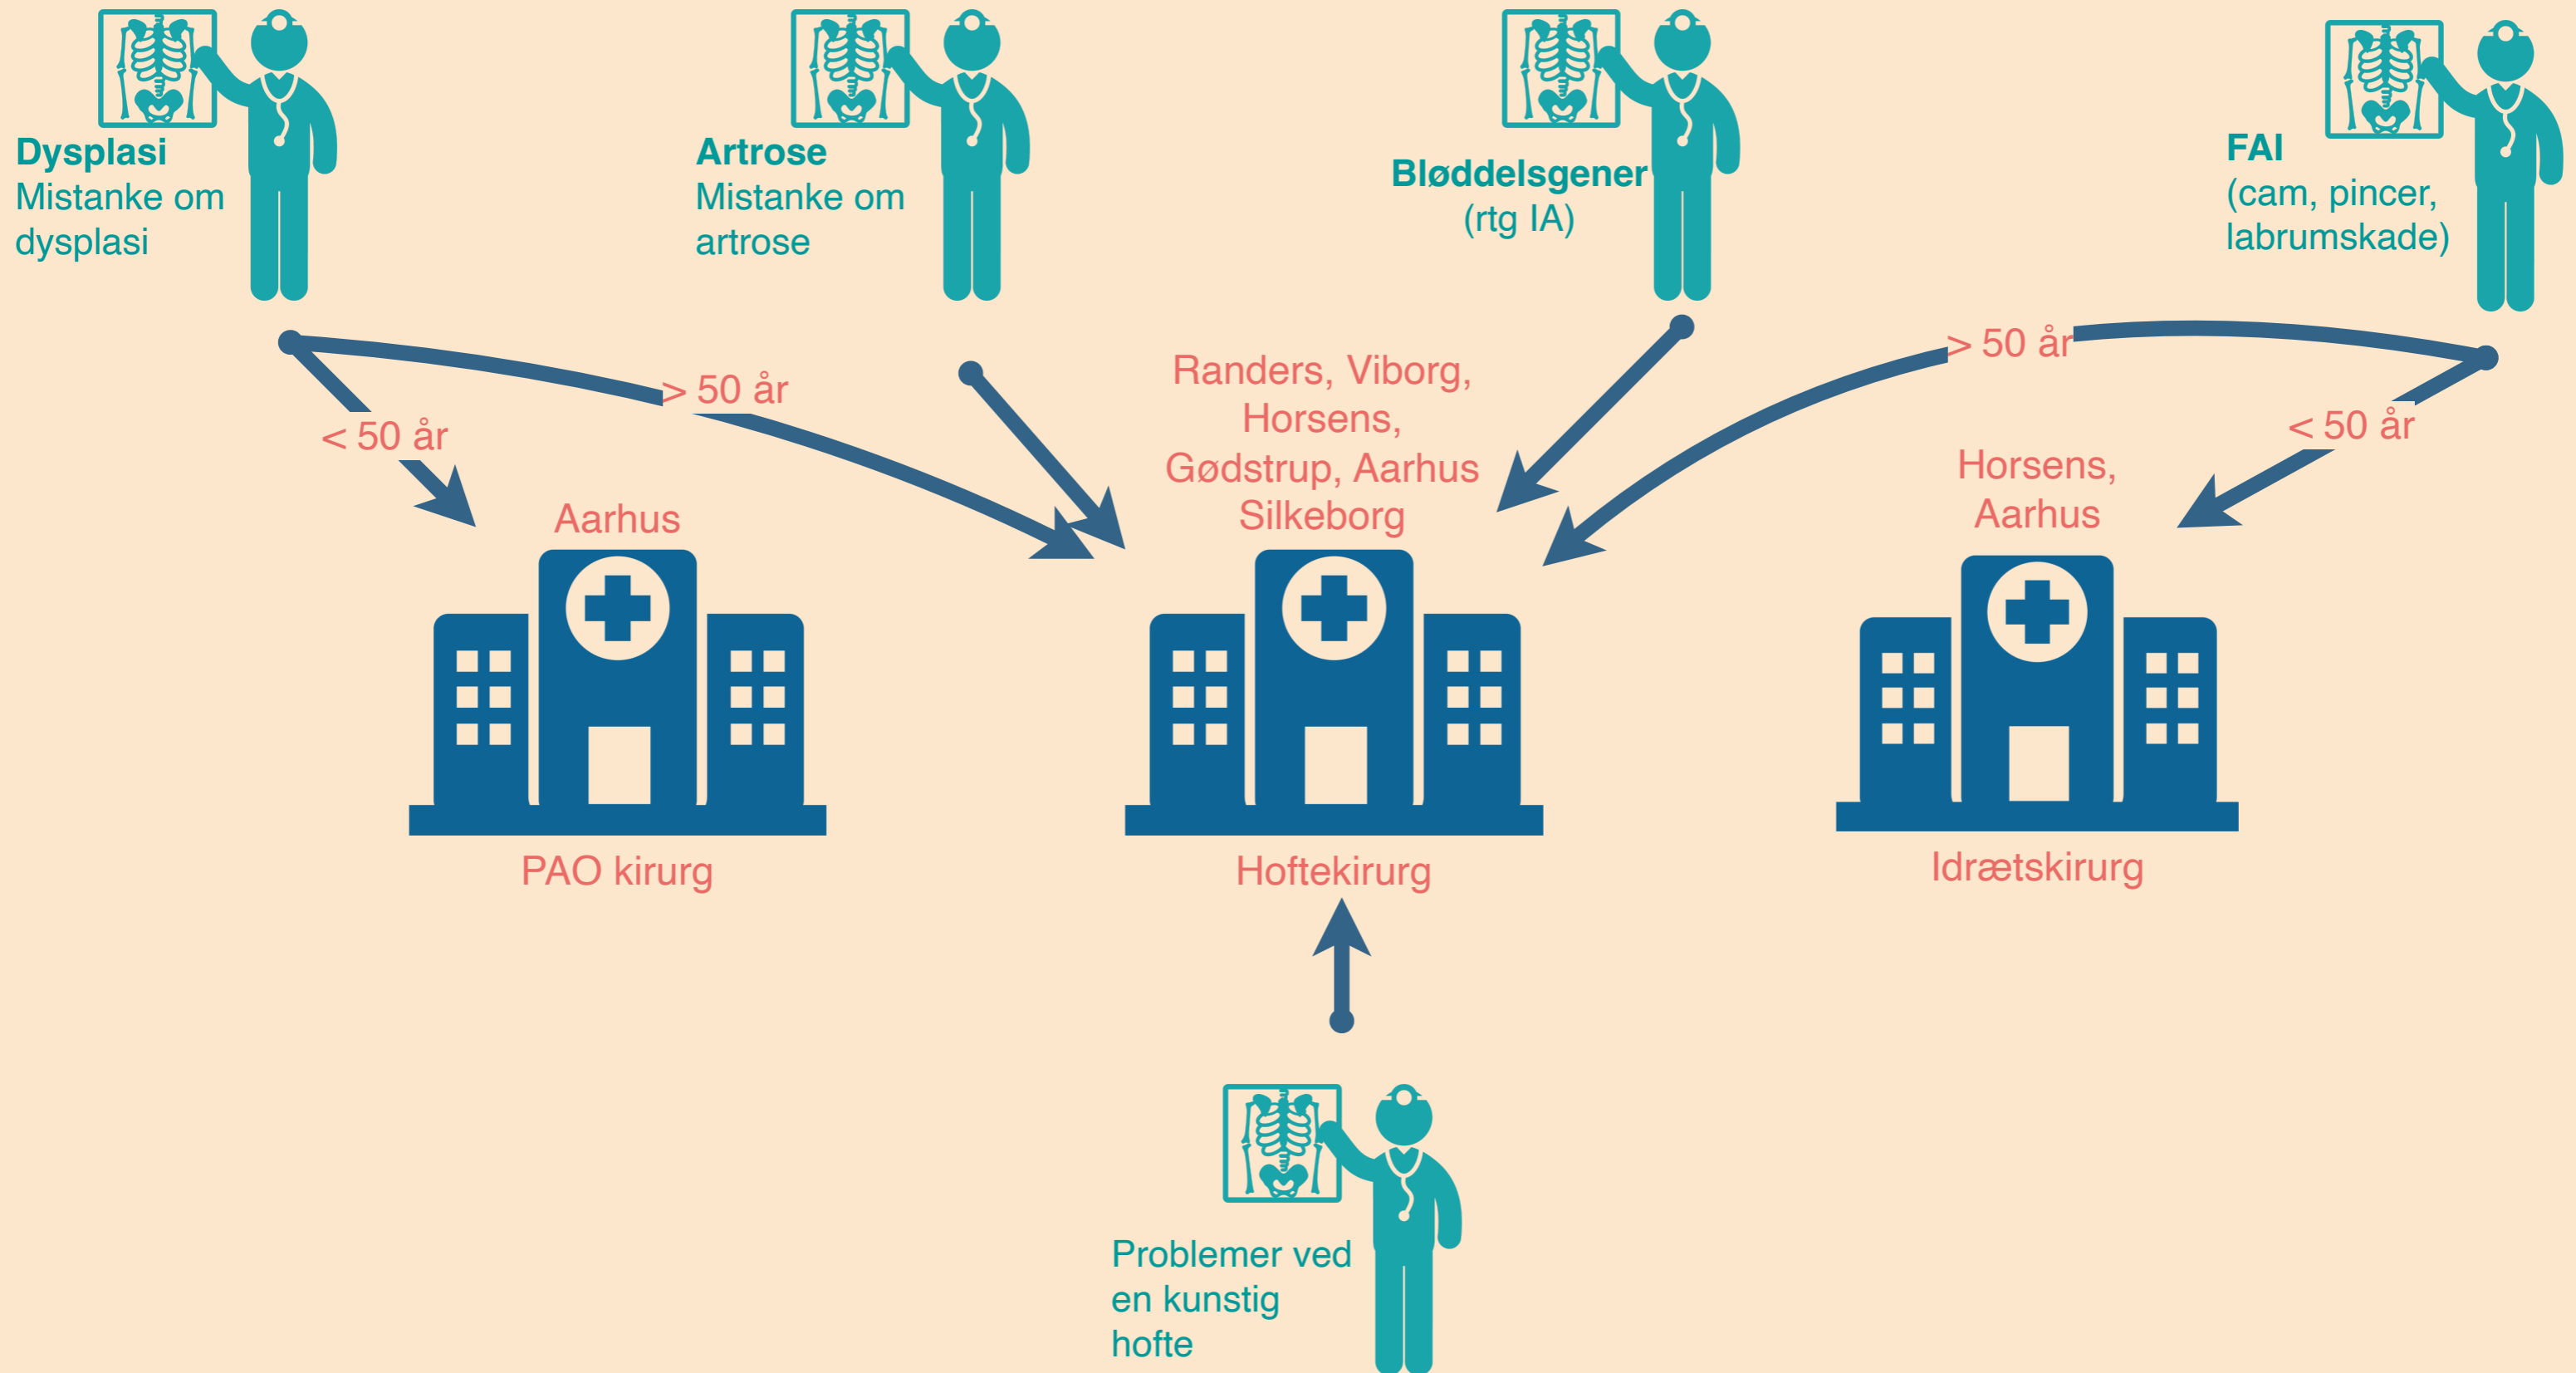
**Dysplasi**
Mistanke om dysplasi

**Artrose**
Mistanke om artrose

**Bløddelsgener**
(rtg IA)

**FAI**
(cam, pincer, labrumskade)

< 50 år

> 50 år

> 50 år

< 50 år

Aarhus

Randers, Viborg, Horsens, Gødstrup, Aarhus Silkeborg

Horsens, Aarhus

PAO kirurg

Hoftekirurg

Idrætskirurg

Problemer ved en kunstig hofte